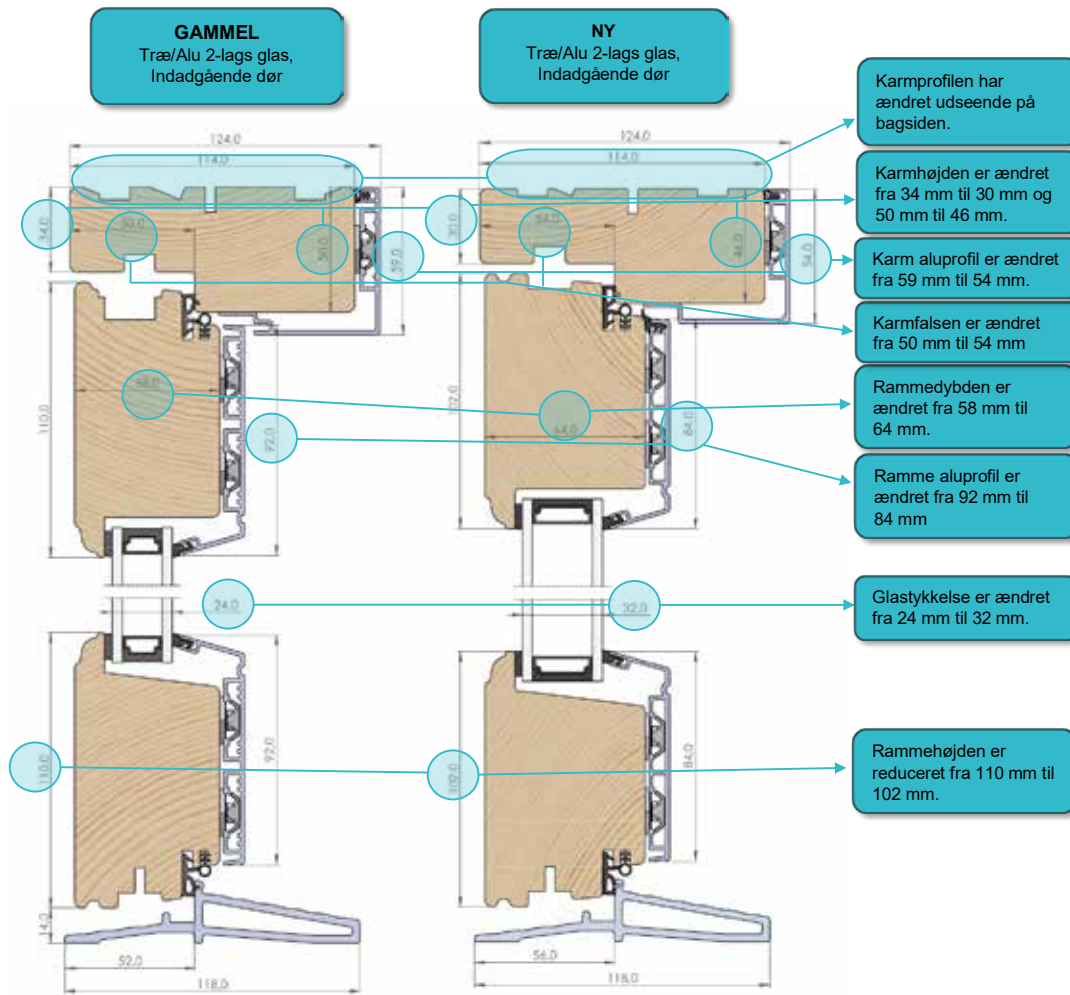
GAMMEL
Træ/Alu 2-lags glas, Indadgående dør

NY
Træ/Alu 2-lags glas, Indadgående dør

Karmprofilen har ændret udseende på bagsiden.

Karmhøjden er ændret fra 34 mm til 30 mm og 50 mm til 46 mm.

Karm aluprofil er ændret fra 59 mm til 54 mm.

Karmfalsen er ændret fra 50 mm til 54 mm

Rammedybden er ændret fra 58 mm til 64 mm.

Ramme aluprofil er ændret fra 92 mm til 84 mm

Glastykkelse er ændret fra 24 mm til 32 mm.

Rammehøjden er reduceret fra 110 mm til 102 mm.

124.0
114.0
34.0
50.0
50.0
59.0
58.0
110.0
92.0
24.0
110.0
92.0
14.0
52.0
118.0

124.0
114.0
30.0
54.0
46.0
54.0
102.0
64.0
84.0
32.0
102.0
84.0
56.0
118.0